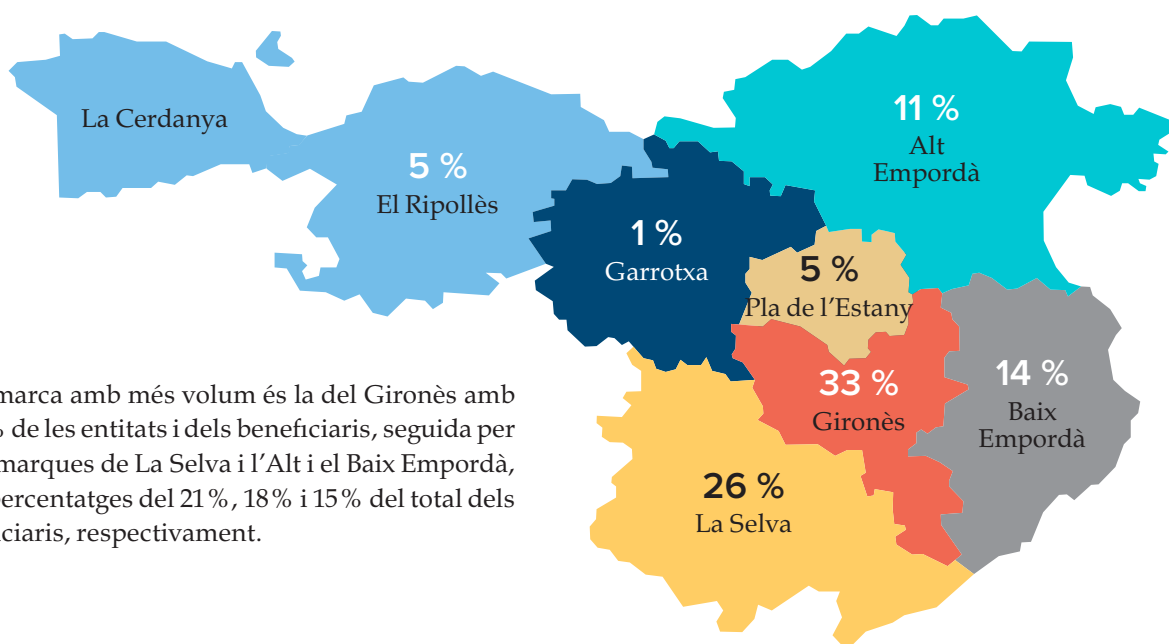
La Cerdanya

5 %
El Ripollès

11 %
Alt
Empordà

1 %
Garrotxa

5 %
Pla de l'Estany

33 %
Gironès

14 %
Baix
Empordà

26 %
La Selva

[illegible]marca amb més volum és la del Gironès amb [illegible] de les entitats i dels beneficiaris, seguida per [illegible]marques de La Selva i l'Alt i el Baix Empordà, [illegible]ercentatges del 21 %, 18 % i 15 % del total dels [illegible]ciaris, respectivament.